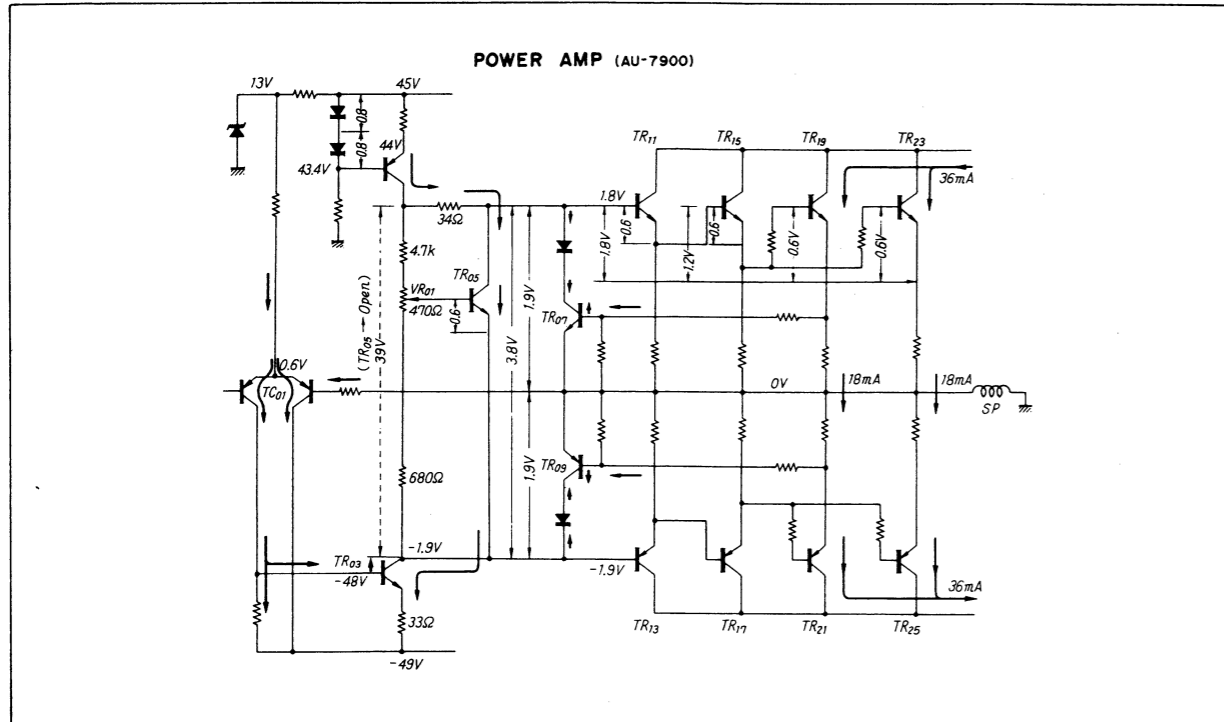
POWER AMP (AU-7900)

13V
45V
0.8
0.8
44V
43.4V
34Ω
4.7k
VR01
470Ω
TR05
0.6
(TR05 → Open)
39V
1.9V
3.8V
1.9V
1.8V
0.6
1.8V
1.2V
0.6
0.6V
0.6V
TR11
TR15
TR19
TR23
36mA
TR07
0.6V
TC01
0V
18mA
18mA
SP
TR09
680Ω
-1.9V
TR03
-48V
33Ω
-49V
-1.9V
36mA
TR13
TR17
TR21
TR25